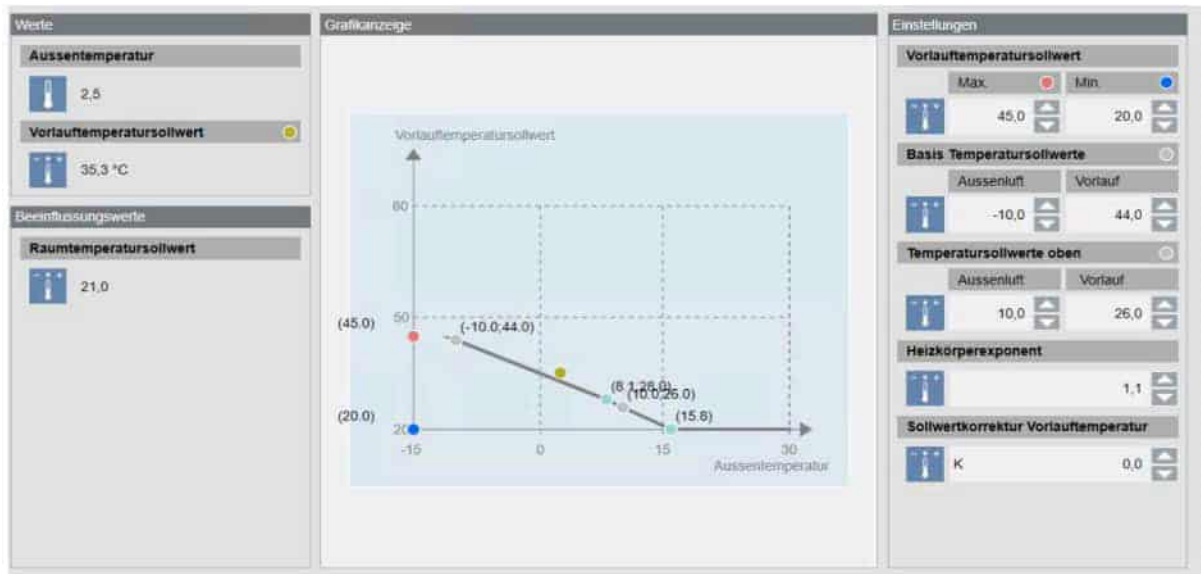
Werte

Aussentemperatur

2,5

Vorlauftemperatursollwert

35,3 °C

Beeinflussungswerte

Raumtemperatursollwert

21,0

Grafikanzeige

Vorlauftemperatursollwert

60

50

20

(45.0)

(20.0)

(-10.0;44.0)

(8.1;28.0)

(10.0;26.0)

(15.6)

-15

0

15

30

Aussentemperatur

Einstellungen

Vorlauftemperatursollwert

Max.

Min.

45,0

20,0

Basis Temperatursollwerte

Aussenluft

Vorlauf

-10,0

44,0

Temperatursollwerte oben

Aussenluft

Vorlauf

10,0

26,0

Heizkörperexponent

1,1

Sollwertkorrektur Vorlauftemperatur

K

0,0